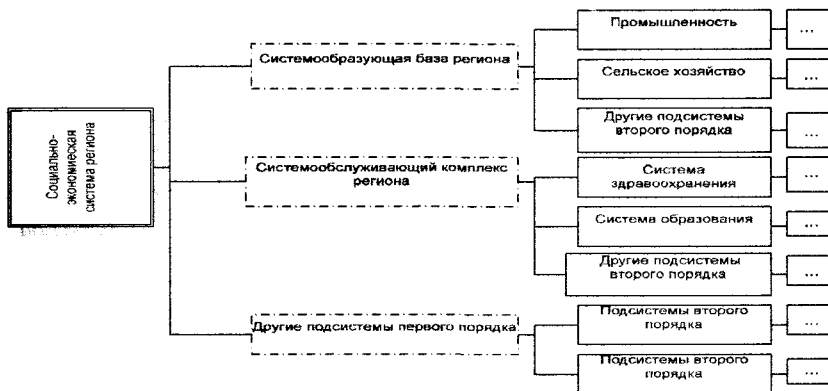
Социально-экономическая система региона

Системообразующая база региона

Промышленность

...

Сельское хозяйство

...

Другие подсистемы второго порядка

...

Системообслуживающий комплекс региона

Система здравоохранения

...

Система образования

...

Другие подсистемы второго порядка

...

Другие подсистемы первого порядка

Подсистемы второго порядка

...

Подсистемы второго порядка

...